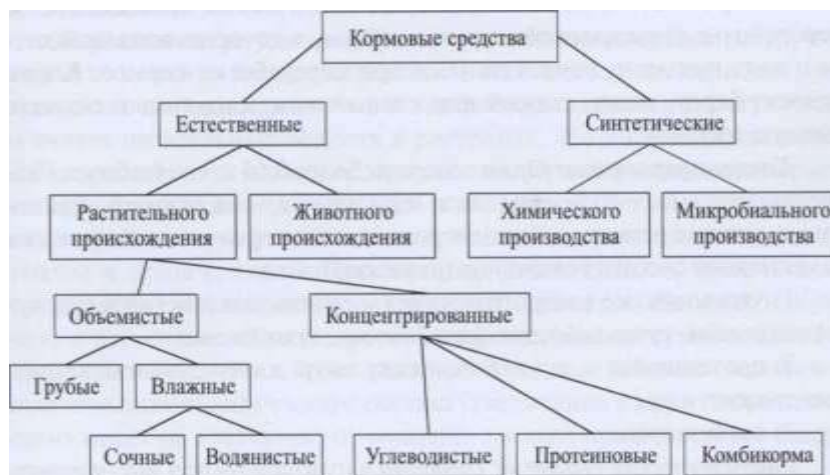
Кормовые средства

Естественные

Синтетические

Растительного происхождения

Животного происхождения

Химического производства

Микробиального производства

Объемистые

Концентрированные

Грубые

Влажные

Сочные

Водянистые

Углеводистые

Протеиновые

Комбикорма